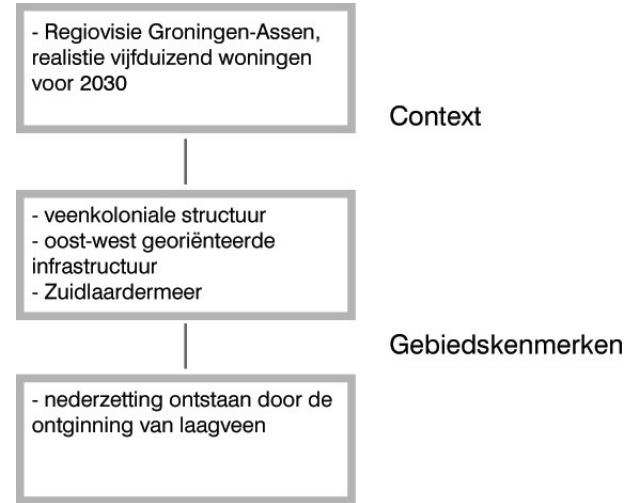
- Regiovisie Groningen-Assen, realistie vijfduizend woningen voor 2030

Context

- veenkoloniale structuur
- oost-west georiënteerde infrastructuur
- Zuidlaardermeer

Gebiedskenmerken

- nederzetting ontstaan door de ontginning van laagveen